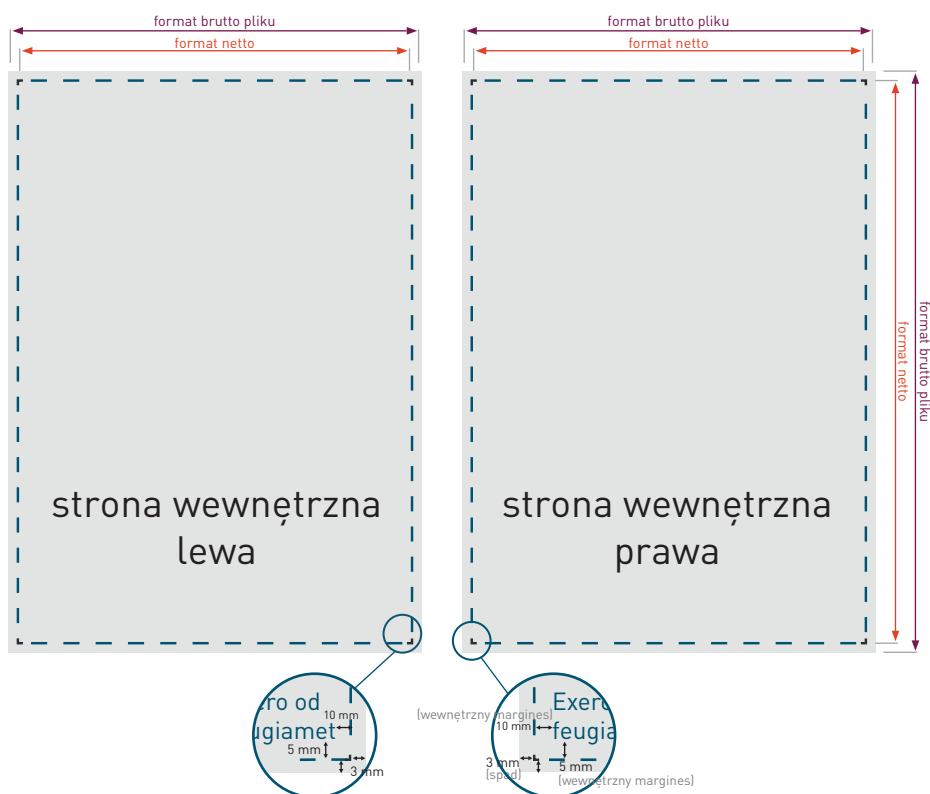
format brutto pliku
format netto
format brutto pliku
format netto
format netto
format brutto pliku

strona wewnętrzna lewa

strona wewnętrzna prawa

ero od
ugiamet
10 mm
5 mm
3 mm

(wewnętrzny margines)

Exerc
feugia
10 mm
3 mm
(spad)
5 mm
(wewnętrzny margines)